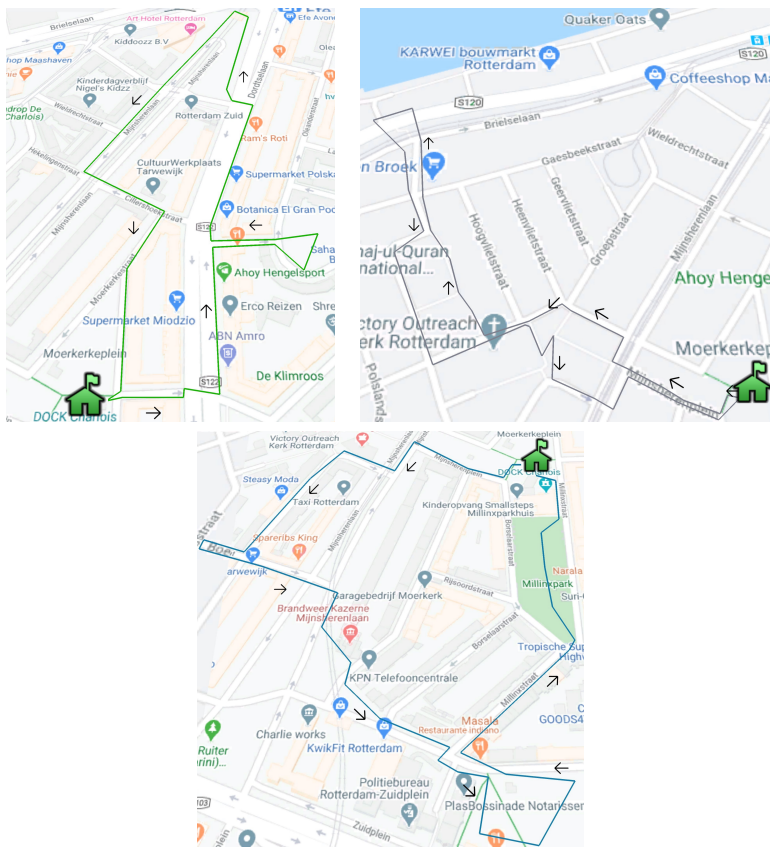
Brielselaan
Art Hotel Rotterdam
Efe Avond
Kiddoozz B.V
Shop Maashaven
Kinderdagverblijf Nigel's Kidzz
Mijnsherenlaan
Dordtselaan
ndrop De Charlois)
Rotterdam Zuid
Oleanderstraat
Ram's Roti
CultuurWerkplaats Tarwewijk
Hekelingenstraat
Supermarket Polska
Cillershoekstraat
Botanica El Gran Poder
Mijnsherenlaan
S122
Saha
Ahoy Hengelsport
Moerkerkestraat
Supermarket Miodzio
Erco Reizen
Shre
ABN Amro
Moerkerkeplein
S122
De Klimroos
DOCK Charlois

Quaker Oats
KARWEI bouwmarkt Rotterdam
S120
Coffeeshop Ma
S120
Brielselaan
Wieldrechtstraat
n Broek
Gaesbeekstraat
Geervlietstraat
Groepstraat
Hoogvlietstraat
Heenvlietstraat
Mijnsherenlaan
Ahoy Henge
haj-ul-Quran national...
ictory Outreach erk Rotterdam
Moerkerkep
Polslandstraat
Mijnsherenlaan

Victory Outreach Kerk Rotterdam
Moerkerkeplein
DOCK Charlois
Steasy Moda
Taxi Rotterdam
Kinderopvang Smallsteps Millinxparkhuis
straat
Borselaarstraat
Millinxstraat
Spareribs King
Mijnsherenlaan
Naraia
Boer
arwewijk
Millinxpark
Rijsnordstraat
Suri-
Garagebedrijf Moerkerk
Brandweer Kazerne Mijnsherenlaan
Borselaarstraat
Tropische Su
Highw
KPN Telefooncentrale
Millinxstraat
Masala Restaurante indiano
GOODS4
Charlie works
KwikFit Rotterdam
Ruiter rini)...
Politiebureau Rotterdam-Zuidplein
PlasBossinade Notarissen
Zuidplein
103